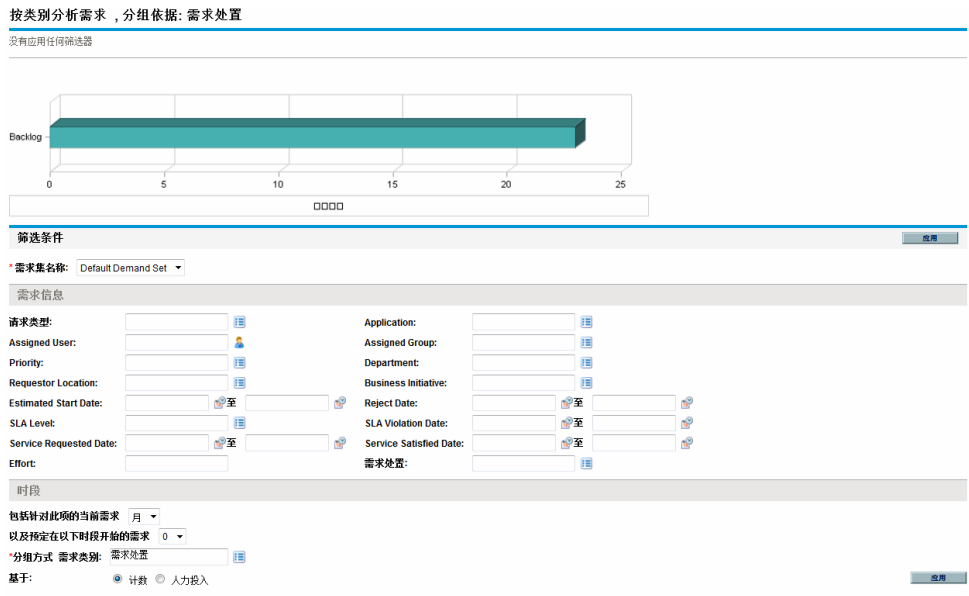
按类别分析需求 ，分组依据: 需求处置

没有应用任何筛选器

Backlog

0 5 10 15 20 25

□□□□

筛选条件

应用

* 需求集名称: Default Demand Set

需求信息

请求类型:

Application:

Assigned User:

Assigned Group:

Priority:

Department:

Requestor Location:

Business Initiative:

Estimated Start Date: 至

Reject Date: 至

SLA Level:

SLA Violation Date: 至

Service Requested Date: 至

Service Satisfied Date: 至

Effort:

需求处置:

时段

包括针对此项的当前需求 月

以及预定在以下时段开始的需求 0

*分组方式 需求类别: 需求处置

基于: 计数 人力投入

应用